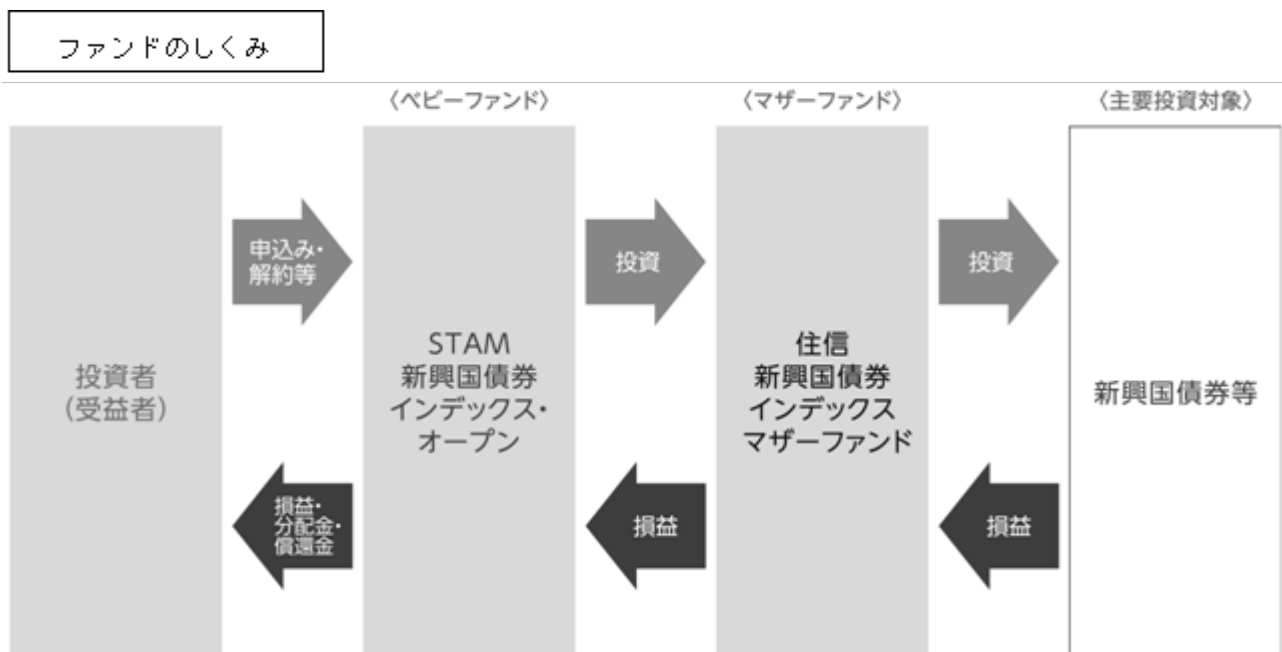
ファンドのしくみ

〈ベビーファンド〉

〈マザーファンド〉

〈主要投資対象〉

投資者
(受益者)

申込み・
解約等

損益・
分配金・
償還金

STAM
新興国債券
インデックス・
オープン

投資

損益

住信
新興国債券
インデックス
マザーファンド

投資

損益

新興国債券等